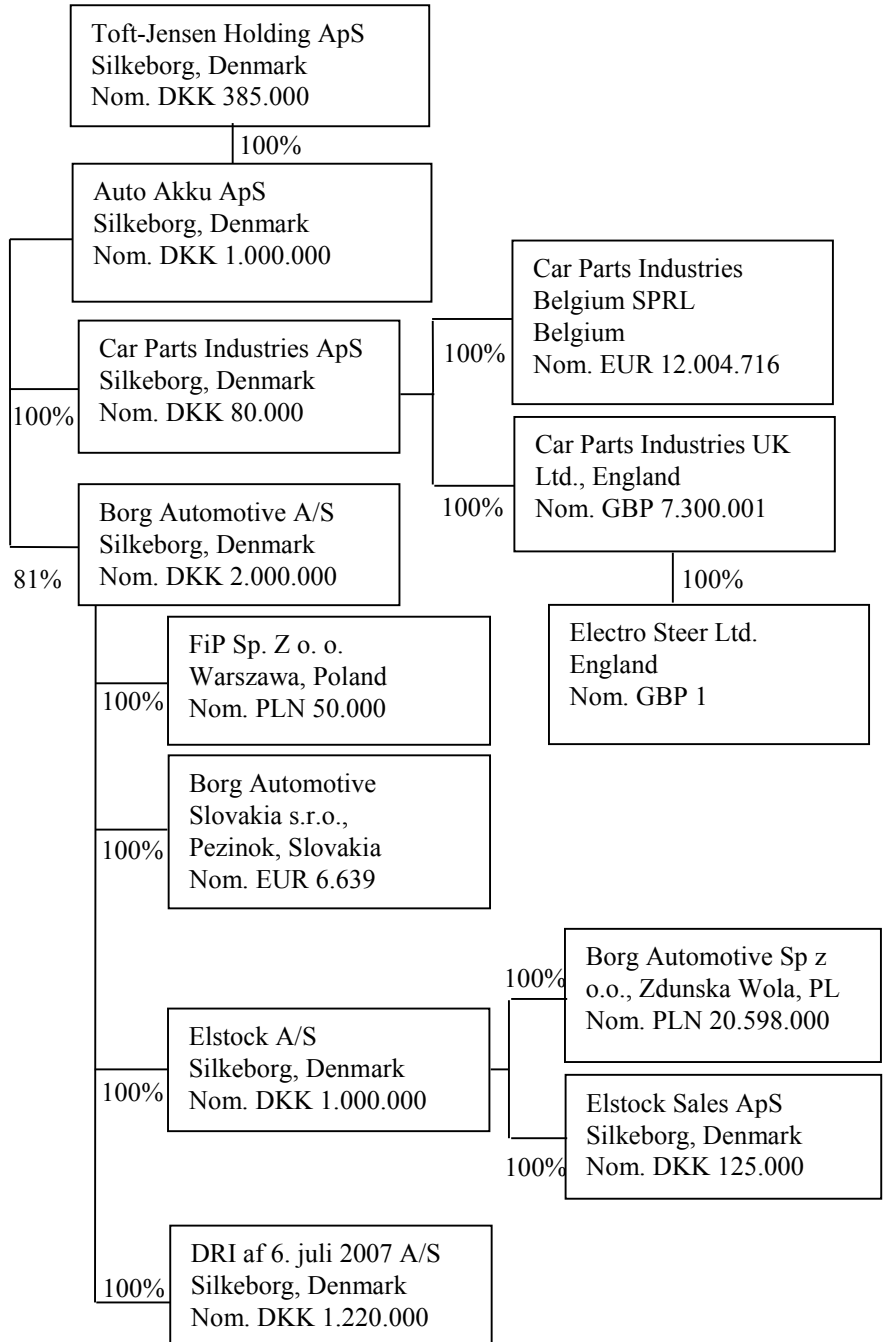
Toft-Jensen Holding ApS
Silkeborg, Denmark
Nom. DKK 385.000

100%

Auto Akku ApS
Silkeborg, Denmark
Nom. DKK 1.000.000

Car Parts Industries ApS
Silkeborg, Denmark
Nom. DKK 80.000

100%

Car Parts Industries Belgium SPRL
Belgium
Nom. EUR 12.004.716

100%

Car Parts Industries UK Ltd., England
Nom. GBP 7.300.001

100%

100%

Electro Steer Ltd.
England
Nom. GBP 1

Borg Automotive A/S
Silkeborg, Denmark
Nom. DKK 2.000.000

81%

100%

FiP Sp. Z o. o.
Warszawa, Poland
Nom. PLN 50.000

100%

Borg Automotive Slovakia s.r.o.,
Pezinok, Slovakia
Nom. EUR 6.639

100%

Elstock A/S
Silkeborg, Denmark
Nom. DKK 1.000.000

100%

Borg Automotive Sp z o.o., Zdunska Wola, PL
Nom. PLN 20.598.000

100%

Elstock Sales ApS
Silkeborg, Denmark
Nom. DKK 125.000

100%

DRI af 6. juli 2007 A/S
Silkeborg, Denmark
Nom. DKK 1.220.000